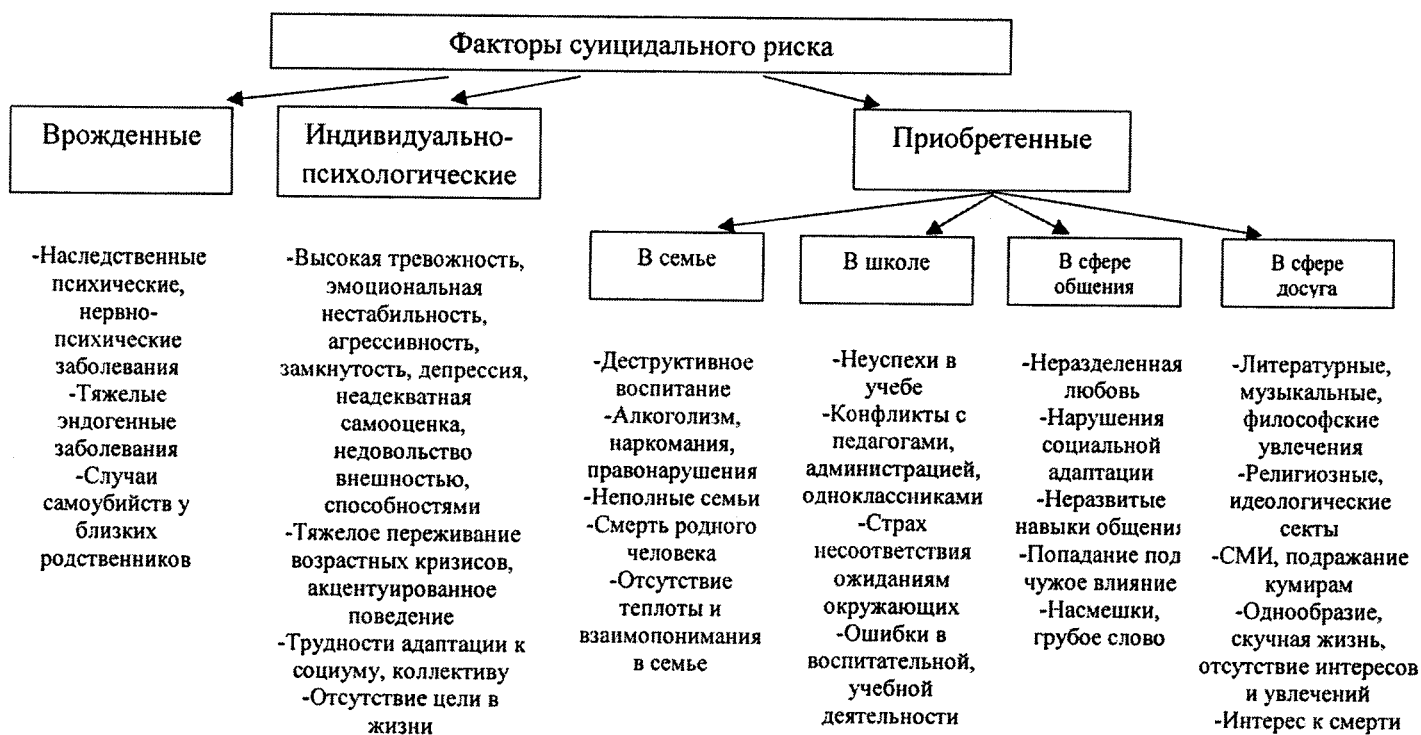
Факторы суицидального риска

Врожденные

Индивидуально-психологические

Приобретенные

В семье

В школе

В сфере общения

В сфере досуга

-Наследственные психические, нервно-психические заболевания
-Тяжелые эндогенные заболевания
-Случаи самоубийств у близких родственников

-Высокая тревожность, эмоциональная нестабильность, агрессивность, замкнутость, депрессия, неадекватная самооценка, недовольство внешностью, способностями
-Тяжелое переживание возрастных кризисов, акцентуированное поведение
-Трудности адаптации к социуму, коллективу
-Отсутствие цели в жизни

-Деструктивное воспитание
-Алкоголизм, наркомания, правонарушения
-Неполные семьи
-Смерть родного человека
-Отсутствие теплоты и взаимопонимания в семье

-Неуспехи в учебе
-Конфликты с педагогами, администрацией, одноклассниками
-Страх несоответствия ожиданиям окружающих
-Ошибки в воспитательной, учебной деятельности

-Неразделенная любовь
-Нарушения социальной адаптации
-Неразвитые навыки общени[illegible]
-Попадание по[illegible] чужое влияние
-Насмешки, грубое слово

-Литературные, музыкальные, философские увлечения
-Религиозные, идеологические секты
-СМИ, подражание кумирам
-Однообразие, скучная жизнь, отсутствие интересов и увлечений
-Интерес к смерти